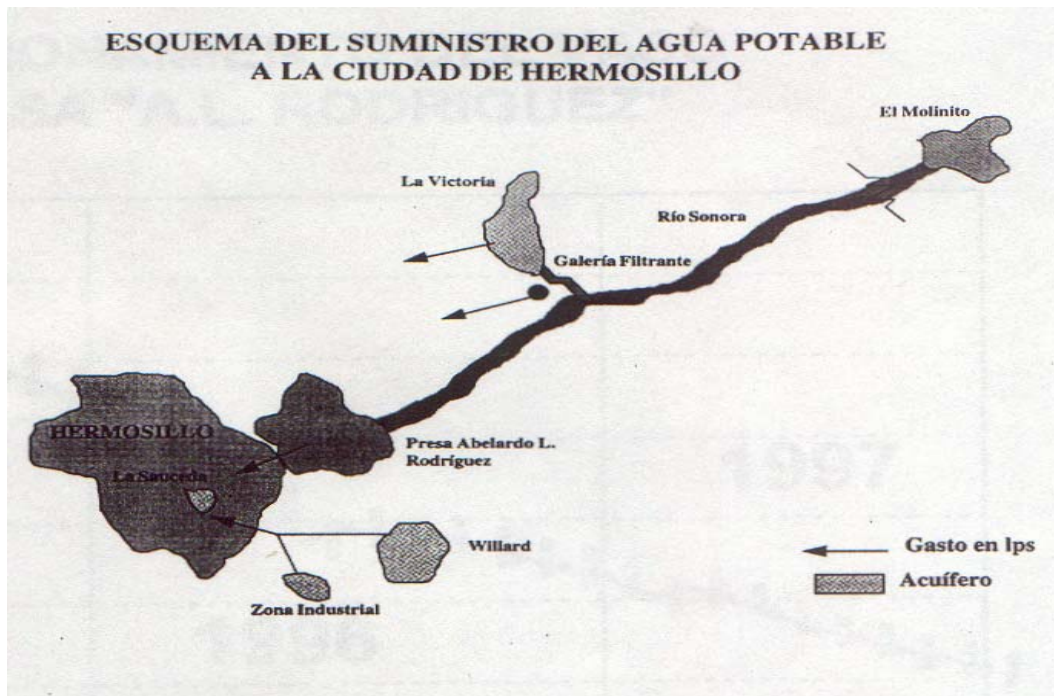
ESQUEMA DEL SUMINISTRO DEL AGUA POTABLE A LA CIUDAD DE HERMOSILLO

El Molinito

La Victoria

Río Sonora

Galería Filtrante

HERMOSILLO

Presa Abelardo L. Rodríguez

La Sauceda

Willard

Zona Industrial

Gasto en lps

Acuífero